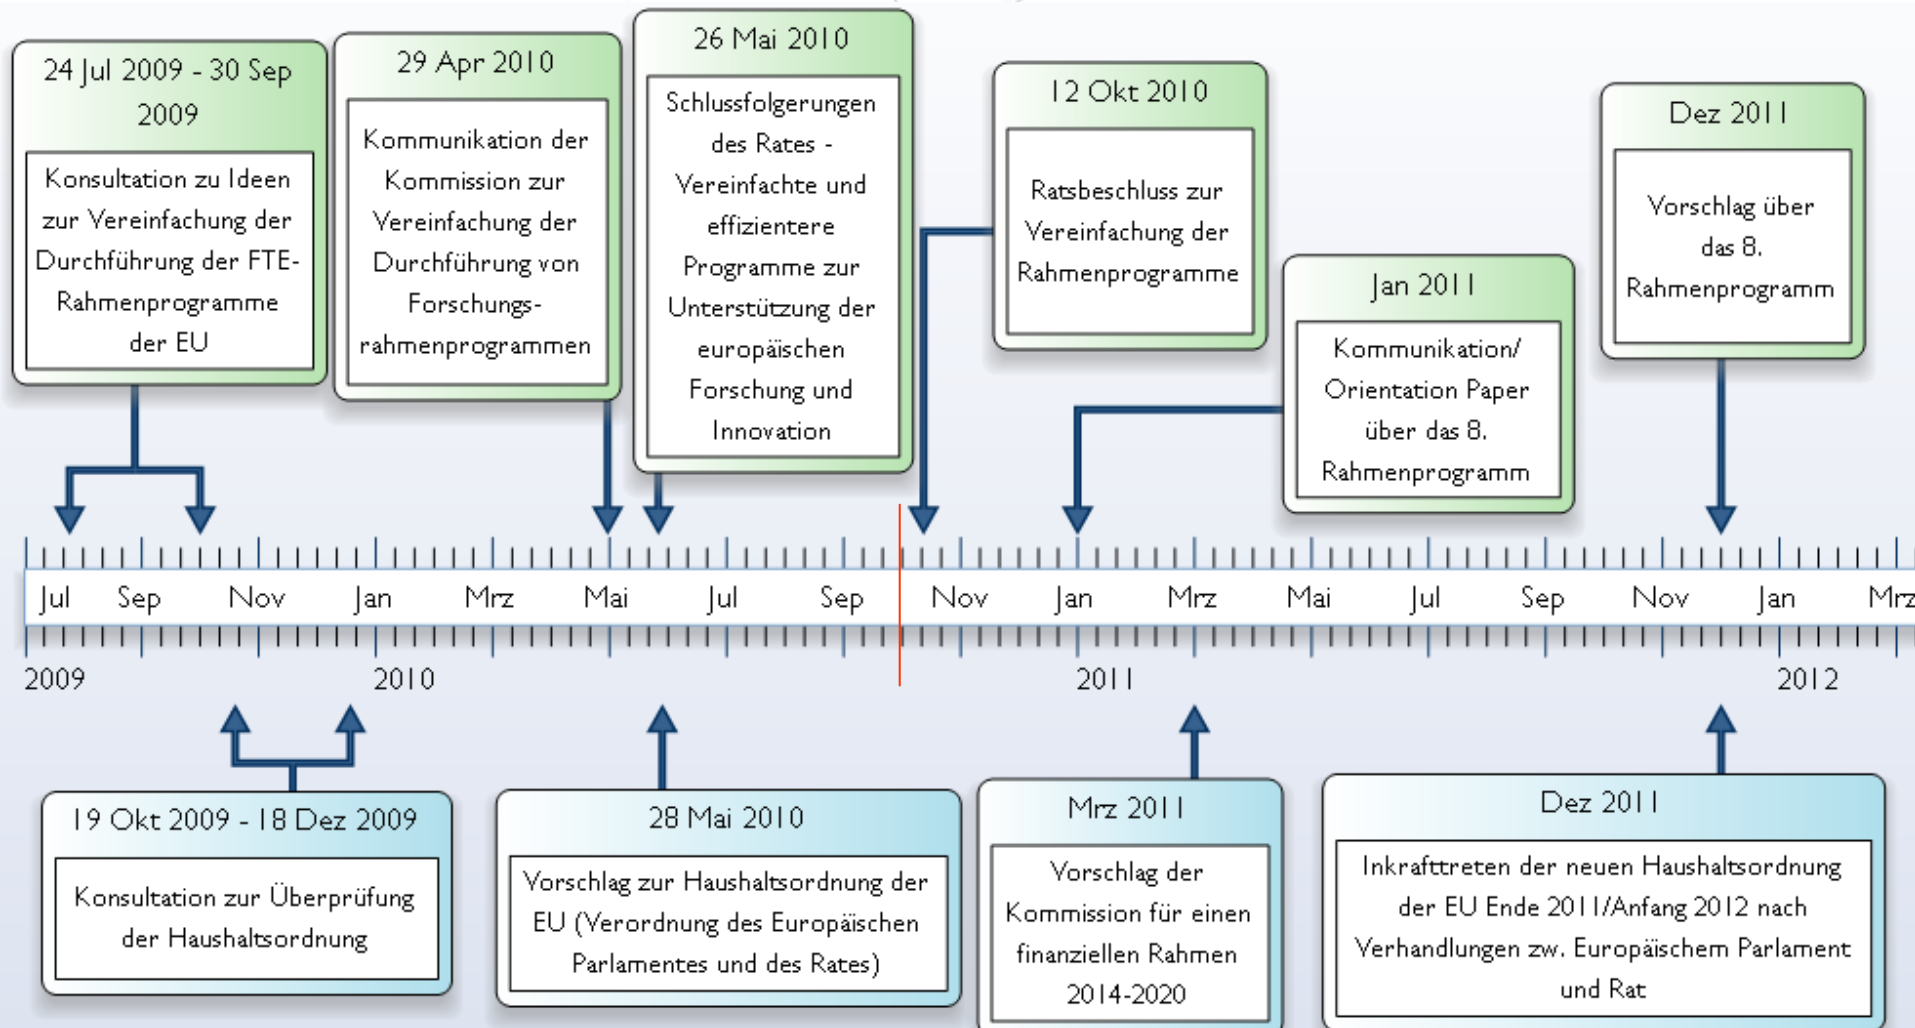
24 Jul 2009 - 30 Sep 2009

Konsultation zu Ideen zur Vereinfachung der Durchführung der FTE-Rahmenprogramme der EU

29 Apr 2010

Kommunikation der Kommission zur Vereinfachung der Durchführung von Forschungsrahmenprogrammen

26 Mai 2010

Schlussfolgerungen des Rates - Vereinfachte und effizientere Programme zur Unterstützung der europäischen Forschung und Innovation

12 Okt 2010

Ratsbeschluss zur Vereinfachung der Rahmenprogramme

Jan 2011

Kommunikation/ Orientation Paper über das 8. Rahmenprogramm

Dez 2011

Vorschlag über das 8. Rahmenprogramm

Jul Sep Nov Jan Mrz Mai Jul Sep Nov Jan Mrz Mai Jul Sep Nov Jan Mrz

2009 2010 2011 2012

19 Okt 2009 - 18 Dez 2009

Konsultation zur Überprüfung der Haushaltsordnung

28 Mai 2010

Vorschlag zur Haushaltsordnung der EU (Verordnung des Europäischen Parlamentes und des Rates)

Mrz 2011

Vorschlag der Kommission für einen finanziellen Rahmen 2014-2020

Dez 2011

Inkrafttreten der neuen Haushaltsordnung der EU Ende 2011/Anfang 2012 nach Verhandlungen zw. Europäischem Parlament und Rat